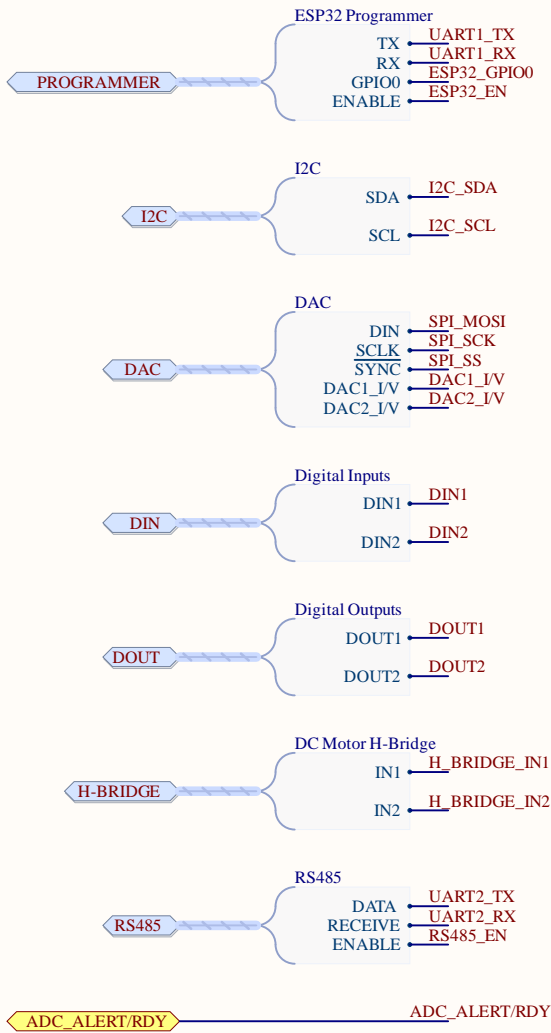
ESP32 Programmer
PROGRAMMER
TX UART1_TX
RX UART1_RX
GPIO0 ESP32_GPIO0
ENABLE ESP32_EN

I2C
I2C
SDA I2C_SDA
SCL I2C_SCL

DAC
DAC
DIN SPI_MOSI
SCLK SPI_SCK
$\overline{\text{SYNC}}$ SPI_SS
DAC1_I/V DAC1_I/V
DAC2_I/V DAC2_I/V

Digital Inputs
DIN
DIN1 DIN1
DIN2 DIN2

Digital Outputs
DOUT
DOUT1 DOUT1
DOUT2 DOUT2

DC Motor H-Bridge
H-BRIDGE
IN1 H_BRIDGE_IN1
IN2 H_BRIDGE_IN2

RS485
RS485
DATA UART2_TX
RECEIVE UART2_RX
ENABLE RS485_EN

ADC_ALERT/RDY
ADC_ALERT/RDY